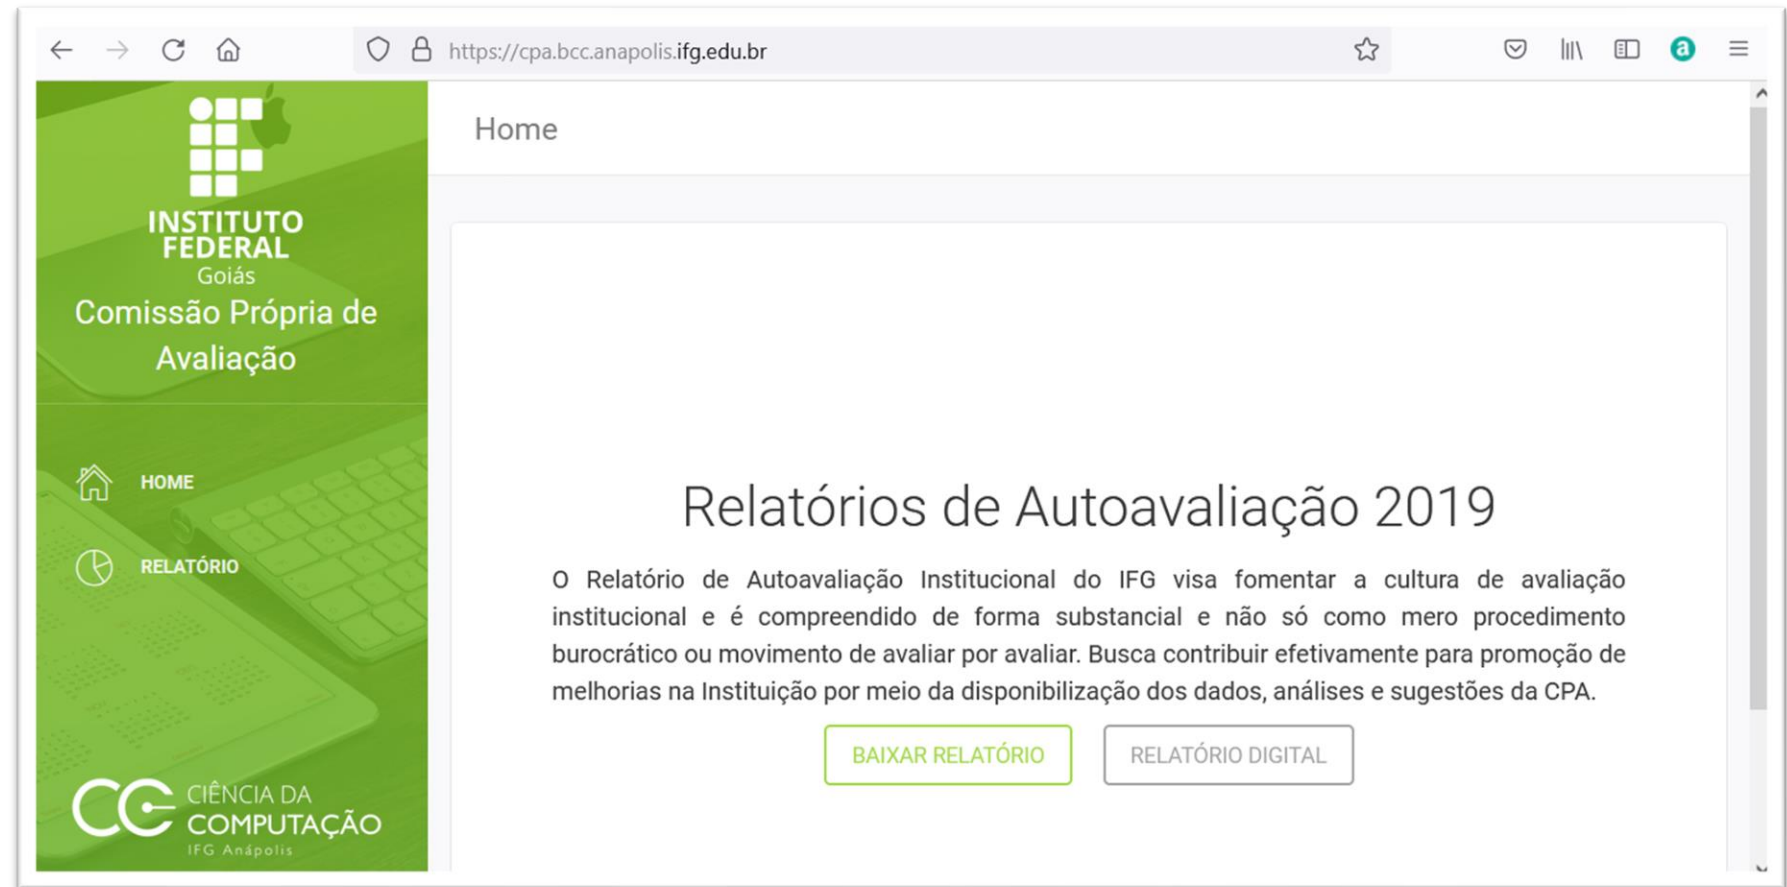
https://cpa.bcc.anapolis.ifg.edu.br

INSTITUTO FEDERAL
Goiás
Comissão Própria de Avaliação

HOME

RELATÓRIO

CC CIÊNCIA DA COMPUTAÇÃO
IFG Anápolis

Home

Relatórios de Autoavaliação 2019

O Relatório de Autoavaliação Institucional do IFG visa fomentar a cultura de avaliação institucional e é compreendido de forma substancial e não só como mero procedimento burocrático ou movimento de avaliar por avaliar. Busca contribuir efetivamente para promoção de melhorias na Instituição por meio da disponibilização dos dados, análises e sugestões da CPA.

BAIXAR RELATÓRIO

RELATÓRIO DIGITAL